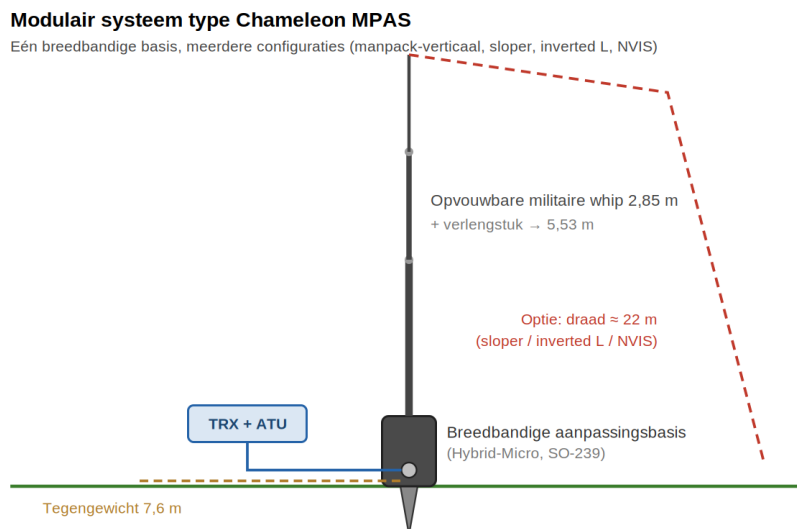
Modulair systeem type Chameleon MPAS

Eén breedbandige basis, meerdere configuraties (manpack-verticaal, sloper, inverted L, NVIS)

Opvouwbare militaire whip 2,85 m

+ verlengstuk → 5,53 m

Optie: draad ≈ 22 m
(sloper / inverted L / NVIS)

TRX + ATU

Breedbandige aanpassingsbasis
(Hybrid-Micro, SO-239)

Tegengewicht 7,6 m